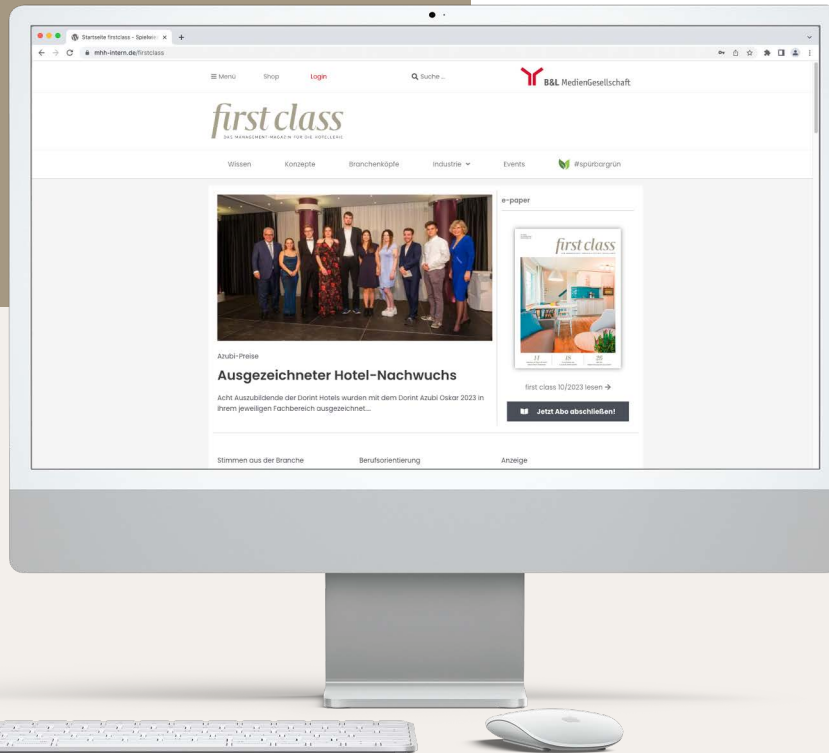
Startseite firstclass - Spielwi ×  +

mhh-intern.de/firstclass

≡ Menü   Shop   Login   Suche ...   B&L MedienGesellschaft

first class
DAS MANAGEMENT-MAGAZIN FÜR DIE HOTELLERIE

Wissen   Konzepte   Branchenköpfe   Industrie   Events   #spürbargrün

e-paper

first class

first class 10/2023 lesen →

Jetzt Abo abschließen!

Azubi-Preise

Ausgezeichneter Hotel-Nachwuchs

Acht Auszubildende der Dorint Hotels wurden mit dem Dorint Azubi Oskar 2023 in ihrem jeweiligen Fachbereich ausgezeichnet....

Stimmen aus der Branche   Berufsorientierung   Anzeige